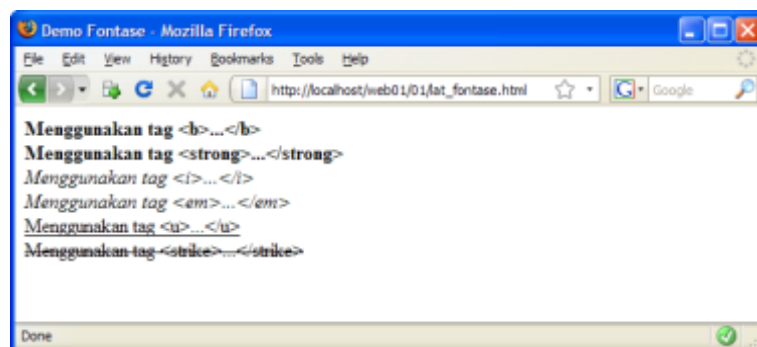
Demo Fontase - Mozilla Firefox

File Edit View History Bookmarks Tools Help

http://localhost/web01/01/lat_fontase.html

Google

Menggunakan tag <b>...</b>
Menggunakan tag <strong>...</strong>
Menggunakan tag <i>...</i>
Menggunakan tag <em>...</em>
Menggunakan tag <u>...</u>
Menggunakan tag <strike>...</strike>

Done